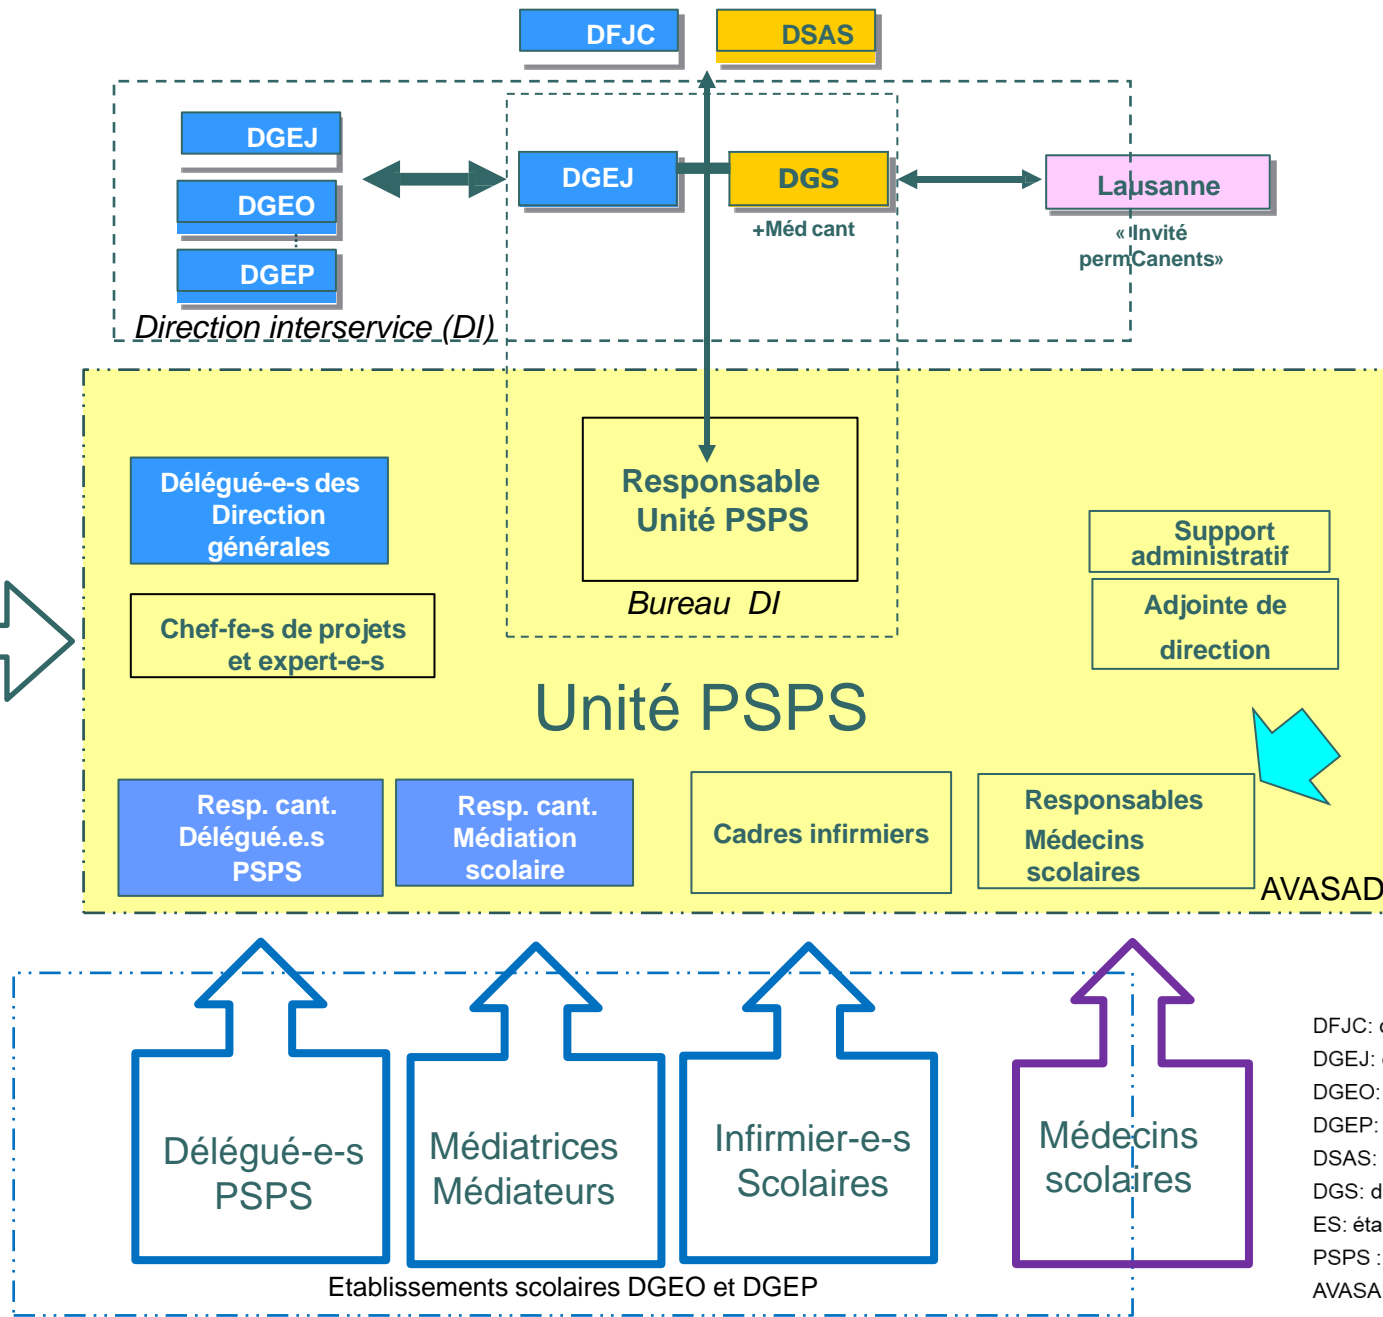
DFJC

DSAS

DGEJ

DGEO

DGEP

Direction interservice (DI)

DGEJ

DGS

+Méd cant

Lausanne

« Invité permanents»

Délégué-e-s des Direction générales

Responsable Unité PSPS

Bureau DI

Support administratif

Adjointe de direction

Chef-fe-s de projets et expert-e-s

Unité PSPS

Resp. cant. Délégué.e.s PSPS

Resp. cant. Médiation scolaire

Cadres infirmiers

Responsables Médecins scolaires

AVASAD

Délégué-e-s PSPS

Médiatrices Médiateurs

Infirmier-e-s Scolaires

Médecins scolaires

Etablissements scolaires DGEO et DGEP

DFJC: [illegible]
DGEJ: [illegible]
DGEO: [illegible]
DGEP: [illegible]
DSAS: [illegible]
DGS: d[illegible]
ES: éta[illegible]
PSPS : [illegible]
AVASA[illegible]